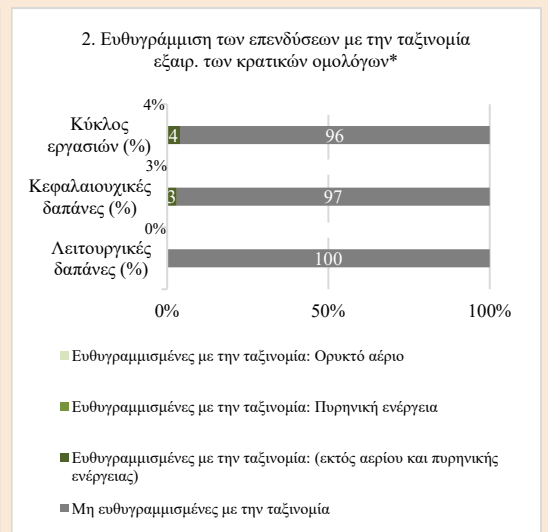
2. Ευθυγράμμιση των επενδύσεων με την ταξινομία εξαιρ. των κρατικών ομολόγων*

| | | |
|---|---|---|
| Κύκλος εργασιών (%) | 4% | 4 | 96 |
| Κεφαλαιουχικές δαπάνες (%) | 3% | 3 | 97 |
| Λειτουργικές δαπάνες (%) | 0% | | 100 |

0%
50%
100%

Ευθυγραμμισμένες με την ταξινομία: Ορυκτό αέριο

Ευθυγραμμισμένες με την ταξινομία: Πυρηνική ενέργεια

Ευθυγραμμισμένες με την ταξινομία: (εκτός αερίου και πυρηνικής ενέργειας)

Μη ευθυγραμμισμένες με την ταξινομία